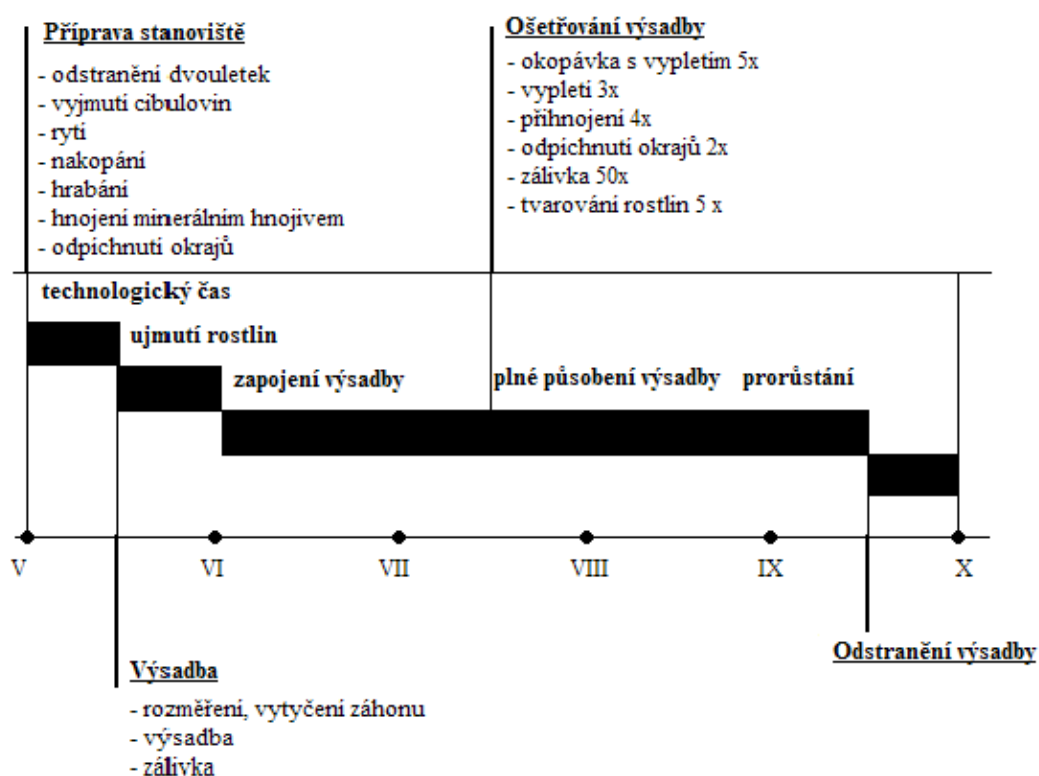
Příprava stanoviště

- odstranění dvouletek
- vyjmutí cibulovin
- rytí
- nakopání
- hrabání
- hnojení minerálním hnojivem
- odpichnutí okrajů

Ošetřování výsadby

- okopávka s vypletím 5x
- vypletí 3x
- přihnojení 4x
- odpichnutí okrajů 2x
- zálivka 50x
- tvarování rostlin 5 x

technologický čas

ujmutí rostlin

zapojení výsadby

plné působení výsadby

prorůstání

V

VI

VII

VIII

IX

X

Odstranění výsadby

Výsadba

- rozměření, vytyčení záhonu
- výsadba
- zálivka